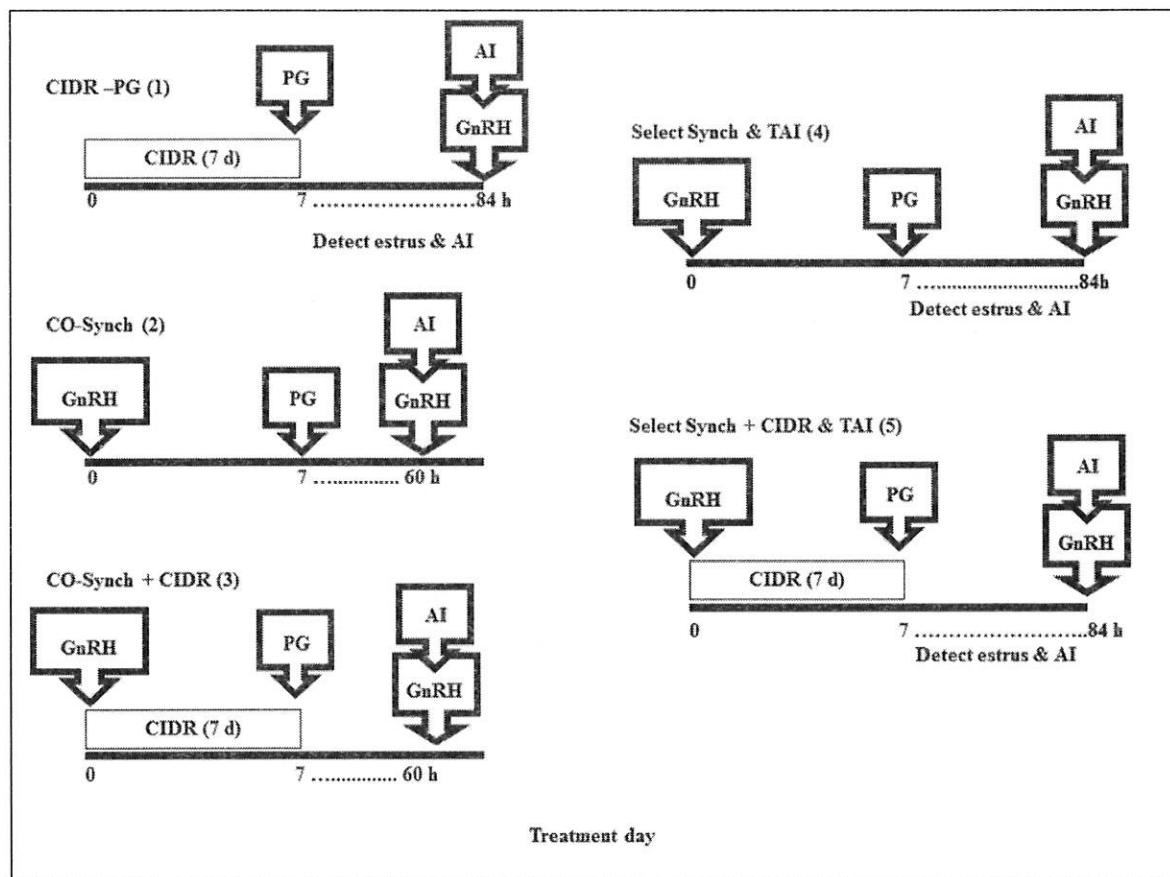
CIDR –PG (1)

PG

AI

GnRH

CIDR (7 d)

0 7 ……………………84 h

Detect estrus & AI

CO-Synch (2)

GnRH

PG

AI

GnRH

0 7 …………… 60 h

CO-Synch + CIDR (3)

GnRH

PG

AI

GnRH

CIDR (7 d)

0 7 …………… 60 h

Select Synch & TAI (4)

GnRH

PG

AI

GnRH

0 7 ……………………….84h

Detect estrus & AI

Select Synch + CIDR & TAI (5)

GnRH

PG

AI

GnRH

CIDR (7 d)

0 7 ……………………..84 h

Detect estrus & AI

Treatment day